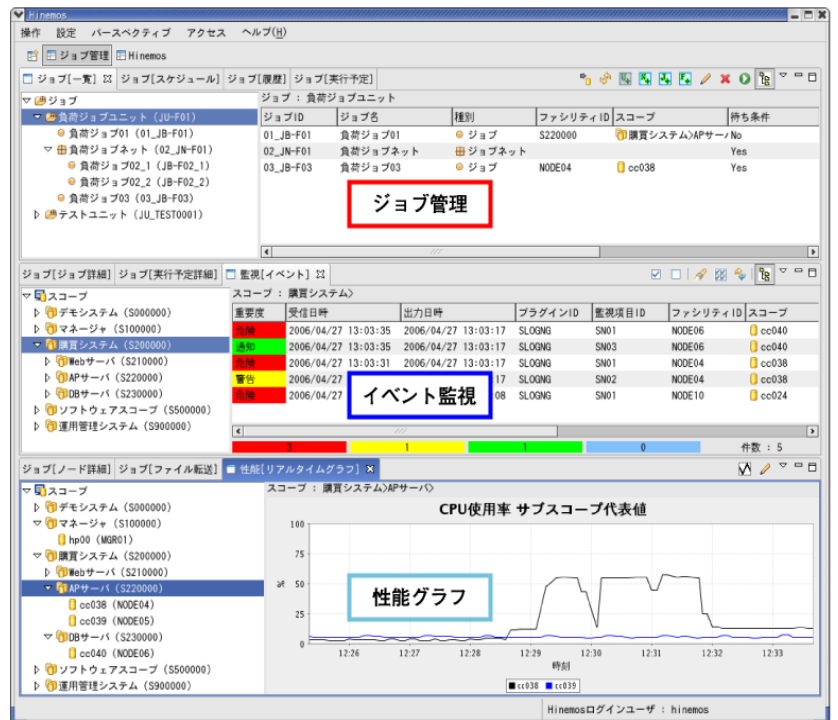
Hinemos

操作 設定 パースペクティブ アクセス ヘルプ(H)

ジョブ管理 Hinemos

ジョブ[一覧] ジョブ[スケジュール] ジョブ[履歴] ジョブ[実行予定]

ジョブ
負荷ジョブユニット (JU-F01)
負荷ジョブ01 (01_JB-F01)
負荷ジョブネット (02_JN-F01)
負荷ジョブ02_1 (JB-F02_1)
負荷ジョブ02_2 (JB-F02_2)
負荷ジョブ03 (03_JB-F03)
テストユニット (JU_TEST0001)

ジョブ : 負荷ジョブユニット

| ジョブID | ジョブ名 | 種別 | ファシリティID | スコープ | 待ち条件 |
|---|---|---|---|---|---|
| 01_JB-F01 | 負荷ジョブ01 | ジョブ | S220000 | 購買システム>APサーバ | No |
| 02_JN-F01 | 負荷ジョブネット | ジョブネット | | | Yes |
| 03_JB-F03 | 負荷ジョブ03 | ジョブ | NODE04 | cc038 | Yes |

ジョブ管理

ジョブ[ジョブ詳細] ジョブ[実行予定詳細] 監視[イベント]

スコープ
デモシステム (S000000)
マネージャ (S100000)
購買システム (S200000)
Webサーバ (S210000)
APサーバ (S220000)
DBサーバ (S230000)
ソフトウェアスコープ (S500000)
運用管理システム (S900000)

スコープ : 購買システム>

| 重要度 | 受信日時 | 出力日時 | プラグインID | 監視項目ID | ファシリティID | スコープ |
|---|---|---|---|---|---|---|
| 危険 | 2006/04/27 13:03:35 | 2006/04/27 13:03:17 | SLOGNG | SN01 | NODE06 | cc040 |
| 通知 | 2006/04/27 13:03:35 | 2006/04/27 13:03:17 | SLOGNG | SN03 | NODE06 | cc040 |
| 危険 | 2006/04/27 13:03:31 | 2006/04/27 13:03:17 | SLOGNG | SN01 | NODE04 | cc038 |
| 警告 | 2006/04/27 | 17 | SLOGNG | SN02 | NODE04 | cc038 |
| 危険 | 2006/04/27 | 08 | SLOGNG | SN01 | NODE10 | cc024 |

イベント監視

3 1 1 0 件数 : 5

ジョブ[ノード詳細] ジョブ[ファイル転送] 性能[リアルタイムグラフ]

スコープ
デモシステム (S000000)
マネージャ (S100000)
hp00 (MGR01)
購買システム (S200000)
Webサーバ (S210000)
APサーバ (S220000)
cc038 (NODE04)
cc039 (NODE05)
DBサーバ (S230000)
cc040 (NODE06)
ソフトウェアスコープ (S500000)
運用管理システム (S900000)

スコープ : 購買システム>APサーバ>

CPU使用率 サブスコープ代表値

100 75 50 25 0
%
12:26 12:27 12:28 12:29 12:30 12:31 12:32 12:33
時刻

性能グラフ

cc038 cc039

Hinemosログインユーザ : hinemos